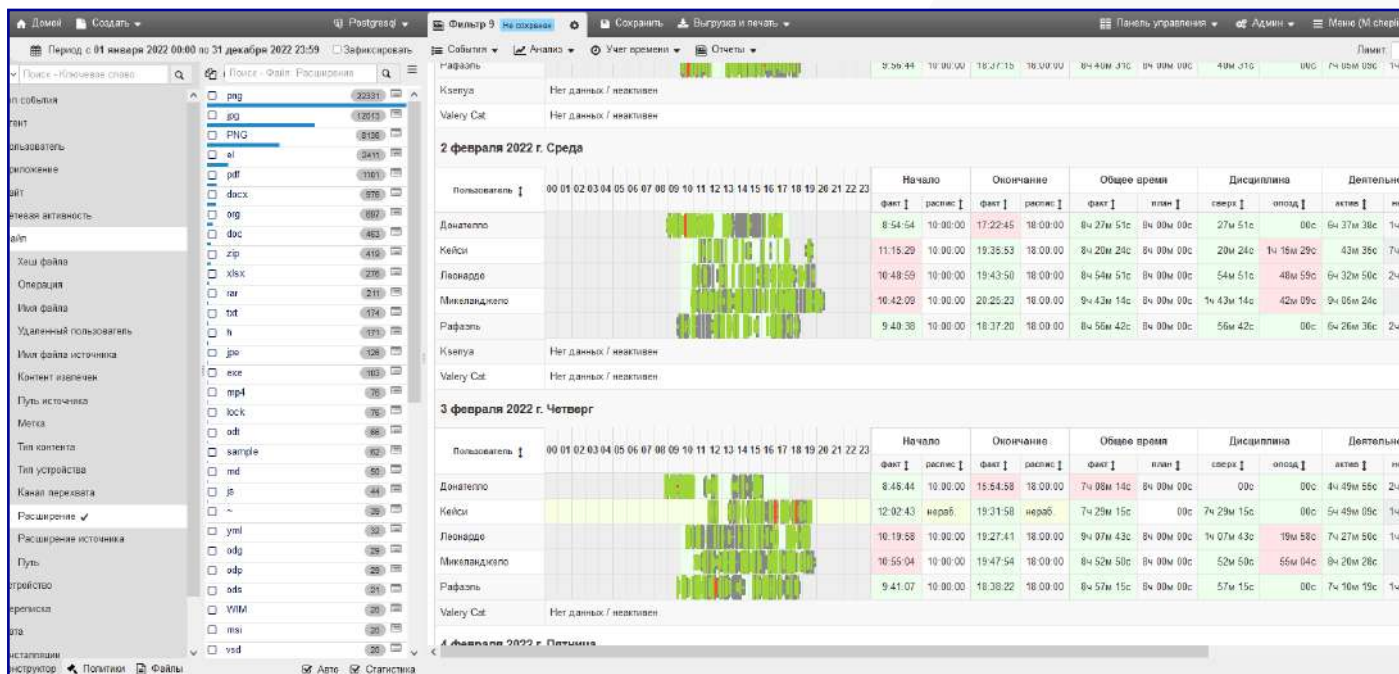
Домой Создать Postgresql Фильтр 9 Не сохранен Сохранить Выгрузка и печать Панель управления Админ Меню (M chepi

Период с 01 января 2022 00:00 по 31 декабря 2022 23:59 Зафиксировать События Анализ Учет времени Отчеты Лимит

Поиск - Ключевые слова Поиск - Файл: Расширения

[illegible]п события
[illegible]нт
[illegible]ользователь
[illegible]риложение
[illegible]айт
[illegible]етевая активность
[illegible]айл
Хеш файла
Операция
Имя файла
Удаленный пользователь
Имя файла источника
Контент извлечен
Путь источника
Метка
Тип контента
Тип устройства
Канал перехвата
Расширение ✓
Расширение источника
Путь
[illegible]тройство
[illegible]ереписка
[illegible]та
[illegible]нсталляции

| | |
|---|---|
| png | 22331 |
| jpg | 12613 |
| PNG | 8138 |
| ai | 2411 |
| pdf | 1161 |
| docx | 976 |
| orig | 697 |
| doc | 463 |
| zip | 419 |
| xlsx | 276 |
| rar | 211 |
| txt | 174 |
| h | 171 |
| jpe | 126 |
| exe | 103 |
| mp4 | 76 |
| lock | 76 |
| odt | 66 |
| sample | 62 |
| md | 50 |
| js | 44 |
| ~ | 39 |
| yml | 32 |
| odg | 29 |
| odp | 25 |
| ods | 21 |
| WIM | 20 |
| msi | 20 |
| vsd | 20 |

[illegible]нструктор Политики Файлы Авто Статистика

| Рафаэль | | 9:56:44 | 10:00:00 | 18:37:15 | 18:00:00 | 8ч 40м 31с | 8ч 00м 00с | 40м 31с | 00с | 7ч 06м 08с | |
|---|---|---|---|---|---|---|---|---|---|---|---|
| Ksenya | Нет данных / неактивен | | | | | | | | | | |
| Valery Cat | Нет данных / неактивен | | | | | | | | | | |

2 февраля 2022 г. Среда

| Пользователь | 00 01 02 03 04 05 06 07 08 09 10 11 12 13 14 15 16 17 18 19 20 21 22 23 | Начало факт | Начало распис | Окончание факт | Окончание распис | Общее время факт | Общее время план | Дисциплина сверх | Дисциплина опозд | Деятельно актив |
|---|---|---|---|---|---|---|---|---|---|---|
| Донателло | | 8:54:54 | 10:00:00 | 17:22:45 | 18:00:00 | 8ч 27м 51с | 8ч 00м 00с | 27м 51с | 00с | 6ч 37м 38с |
| Кейси | | 11:15:29 | 10:00:00 | 19:36:53 | 18:00:00 | 8ч 20м 24с | 8ч 00м 00с | 20м 24с | 1ч 15м 29с | 43м 36с |
| Леонардо | | 10:48:59 | 10:00:00 | 19:43:50 | 18:00:00 | 8ч 54м 51с | 8ч 00м 00с | 54м 51с | 48м 59с | 6ч 32м 50с |
| Микеланджело | | 10:42:09 | 10:00:00 | 20:25:23 | 18:00:00 | 9ч 43м 14с | 8ч 00м 00с | 1ч 43м 14с | 42м 09с | 9ч 06м 24с |
| Рафаэль | | 9:40:38 | 10:00:00 | 18:37:20 | 18:00:00 | 8ч 56м 42с | 8ч 00м 00с | 56м 42с | 00с | 6ч 26м 36с |
| Ksenya | Нет данных / неактивен | | | | | | | | | |
| Valery Cat | Нет данных / неактивен | | | | | | | | | |

3 февраля 2022 г. Четверг

| Пользователь | 00 01 02 03 04 05 06 07 08 09 10 11 12 13 14 15 16 17 18 19 20 21 22 23 | Начало факт | Начало распис | Окончание факт | Окончание распис | Общее время факт | Общее время план | Дисциплина сверх | Дисциплина опозд | Деятельно актив |
|---|---|---|---|---|---|---|---|---|---|---|
| Донателло | | 8:46:44 | 10:00:00 | 15:54:58 | 18:00:00 | 7ч 08м 14с | 8ч 00м 00с | 00с | 00с | 4ч 49м 55с |
| Кейси | | 12:02:43 | нераб. | 19:31:58 | нераб. | 7ч 29м 15с | 00с | 7ч 29м 15с | | 5ч 49м 09с |
| Леонардо | | 10:19:58 | 10:00:00 | 19:27:41 | 18:00:00 | 9ч 07м 43с | 8ч 00м 00с | 1ч 07м 43с | 19м 58с | 7ч 27м 56с |
| Микеланджело | | 10:55:04 | 10:00:00 | 19:47:54 | 18:00:00 | 8ч 52м 50с | 8ч 00м 00с | 52м 50с | 55м 04с | 8ч 20м 28с |
| Рафаэль | | 9:41:07 | 10:00:00 | 18:38:22 | 18:00:00 | 8ч 57м 15с | 8ч 00м 00с | 57м 15с | 00с | 7ч 10м 19с |
| Valery Cat | Нет данных / неактивен | | | | | | | | | |

4 февраля 2022 г. Пятница